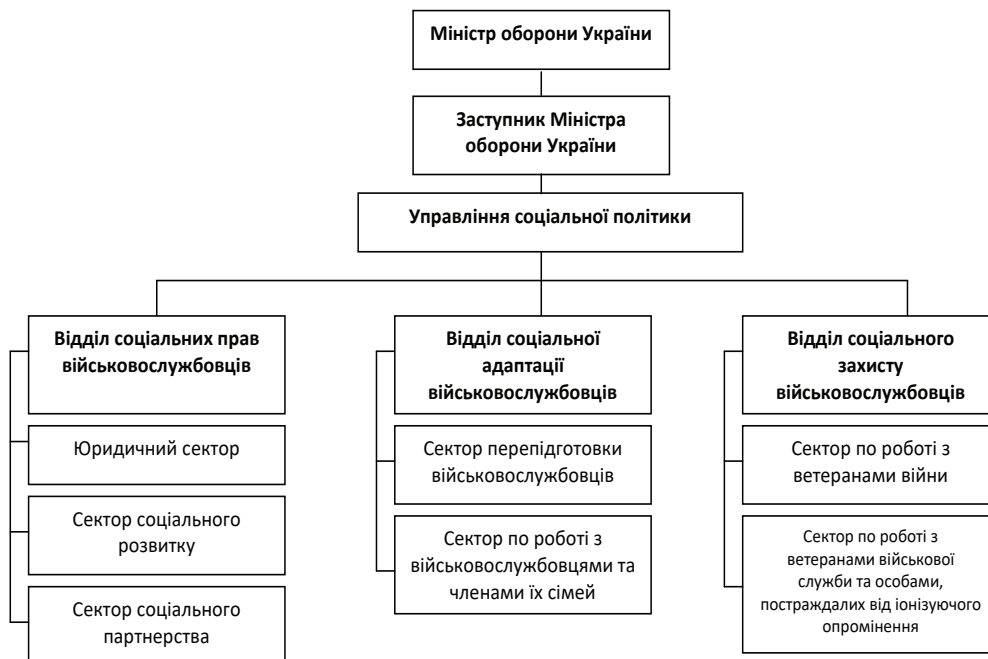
Міністр оборони України

Заступник Міністра оборони України

Управління соціальної політики

Відділ соціальних прав військовослужбовців

Юридичний сектор

Сектор соціального розвитку

Сектор соціального партнерства

Відділ соціальної адаптації військовослужбовців

Сектор перепідготовки військовослужбовців

Сектор по роботі з військовослужбовцями та членами їх сімей

Відділ соціального захисту військовослужбовців

Сектор по роботі з ветеранами війни

Сектор по роботі з ветеранами військової служби та особами, постраждалих від іонізуючого опромінення